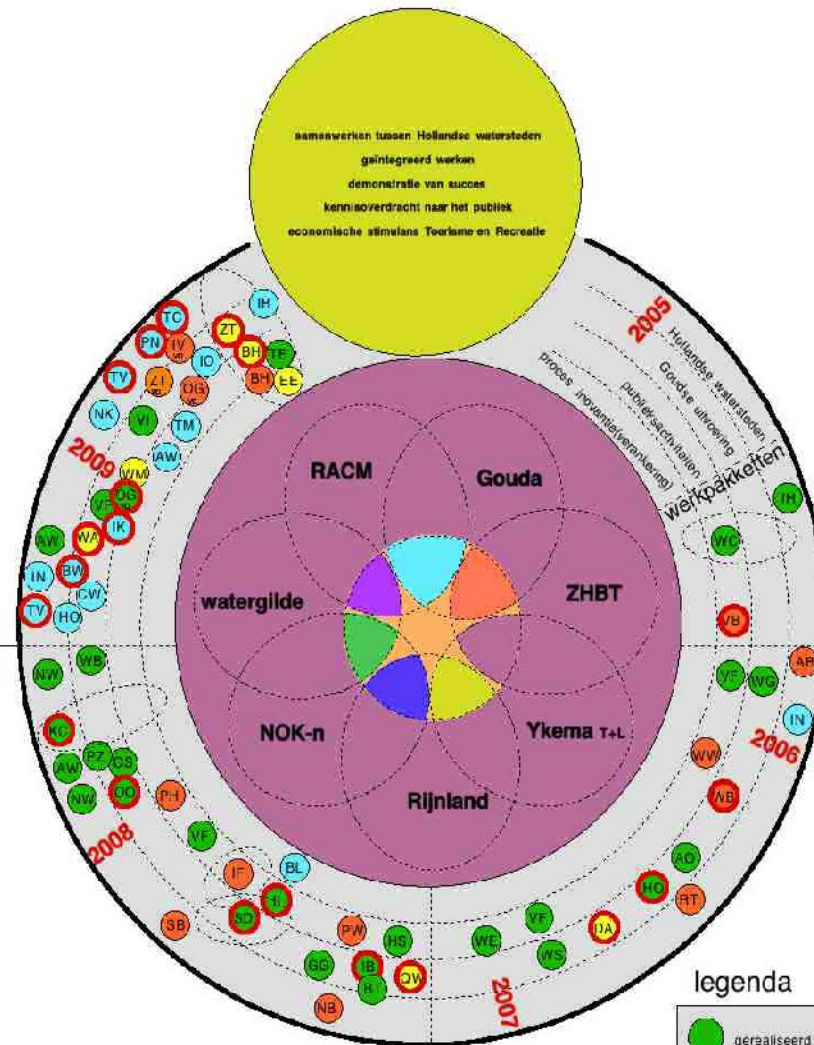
samenwerken tussen Hollandse watersteden
geïntegreerd werken
demonstratie van succes
kennisoverdracht naar het publiek
economische stimulans Toerisme en Recreatie

2005
Hollandse watersteden
Goudse uitvoering
publieksactiviteiten
proces inovatie(verankering)
werkpakketten

RACM
Gouda
ZHBT
watergilde
NOK-n
Ykema T+L
Rijnland

2009
2008
2007
2006

IH
TC
ZT
PN
IV
BH
TE
IO
TV
ZI
OG
BH
EE
NK
VI
TM
IAW
WM
OG
VF
AW
WA
IK
IN
BW
CW
TV
HO
NW
WB
KC
PZ
GS
AW
NW
OO
PH
VF
IF
BL
HI
SD
SB
PW
HS
GG
IB
OW
RI
NB
WE
VF
WS
DA
HO
RT
AO
WB
WW
IN
AP
VF
WG
VB
WC
IH

legenda
gerealiseerd